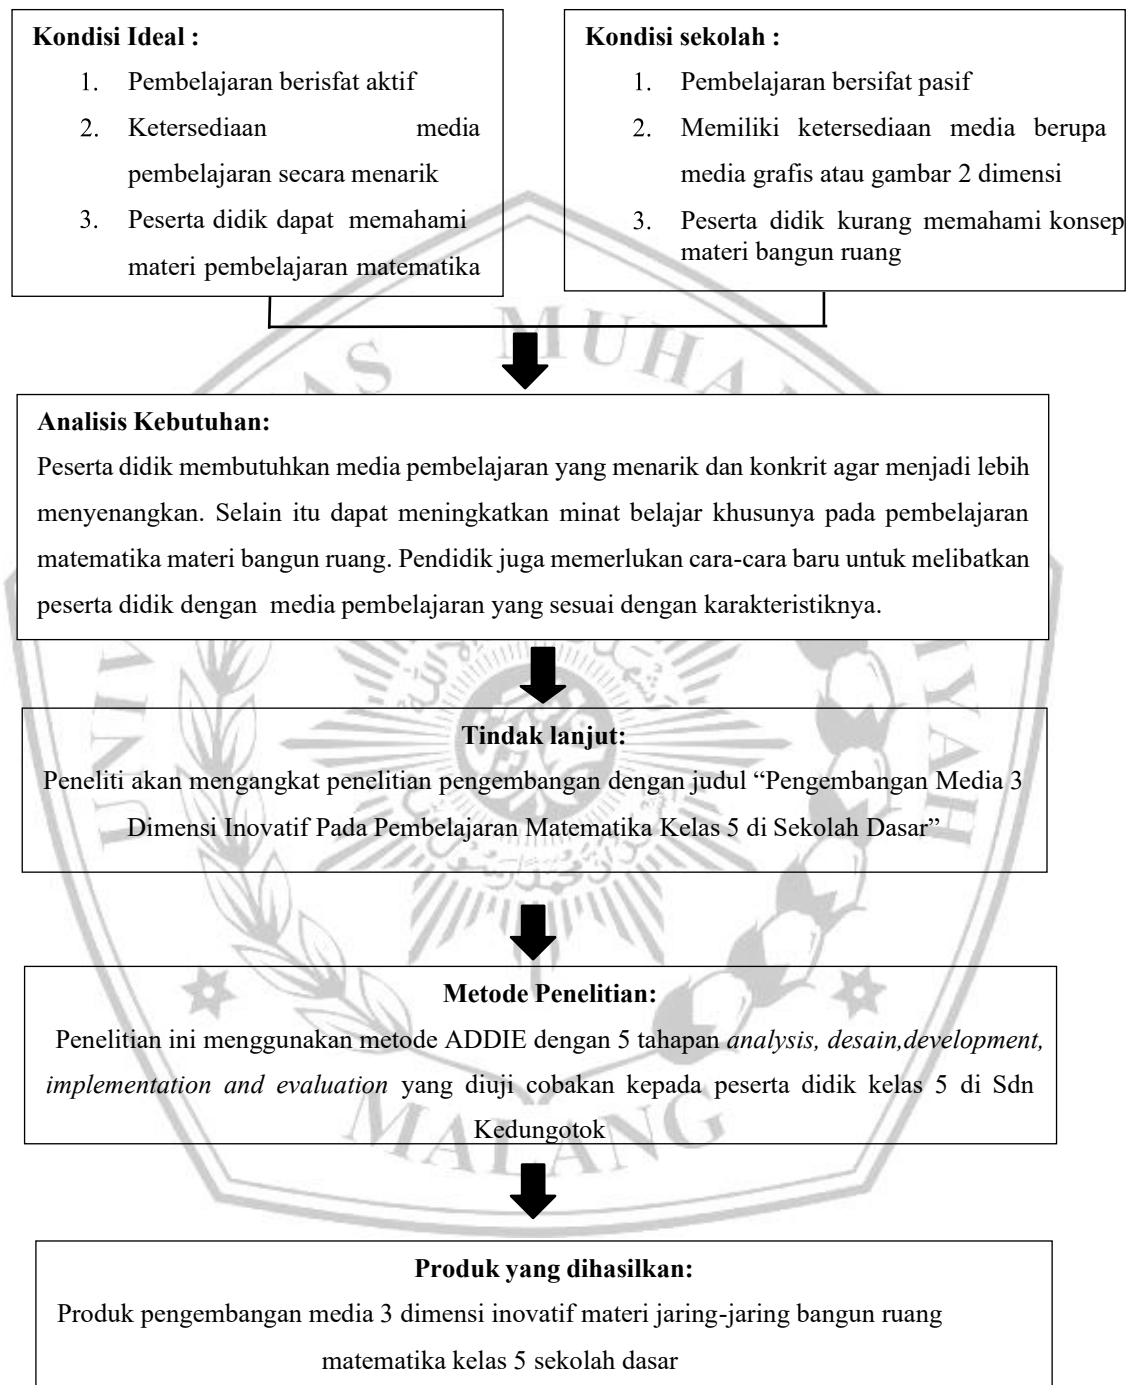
Kondisi Ideal :

1. Pembelajaran berisfat aktif
2. Ketersediaan media pembelajaran secara menarik
3. Peserta didik dapat memahami materi pembelajaran matematika

Kondisi sekolah :

1. Pembelajaran bersifat pasif
2. Memiliki ketersediaan media berupa media grafis atau gambar 2 dimensi
3. Peserta didik kurang memahami konsep materi bangun ruang

Analisis Kebutuhan:
Peserta didik membutuhkan media pembelajaran yang menarik dan konkrit agar menjadi lebih menyenangkan. Selain itu dapat meningkatkan minat belajar khusunya pada pembelajaran matematika materi bangun ruang. Pendidik juga memerlukan cara-cara baru untuk melibatkan peserta didik dengan media pembelajaran yang sesuai dengan karakteristiknya.

Tindak lanjut:
Peneliti akan mengangkat penelitian pengembangan dengan judul "Pengembangan Media 3 Dimensi Inovatif Pada Pembelajaran Matematika Kelas 5 di Sekolah Dasar"

Metode Penelitian:
Penelitian ini menggunakan metode ADDIE dengan 5 tahapan *analysis, desain,development, implementation and evaluation* yang diuji cobakan kepada peserta didik kelas 5 di Sdn Kedungotok

Produk yang dihasilkan:
Produk pengembangan media 3 dimensi inovatif materi jaring-jaring bangun ruang matematika kelas 5 sekolah dasar